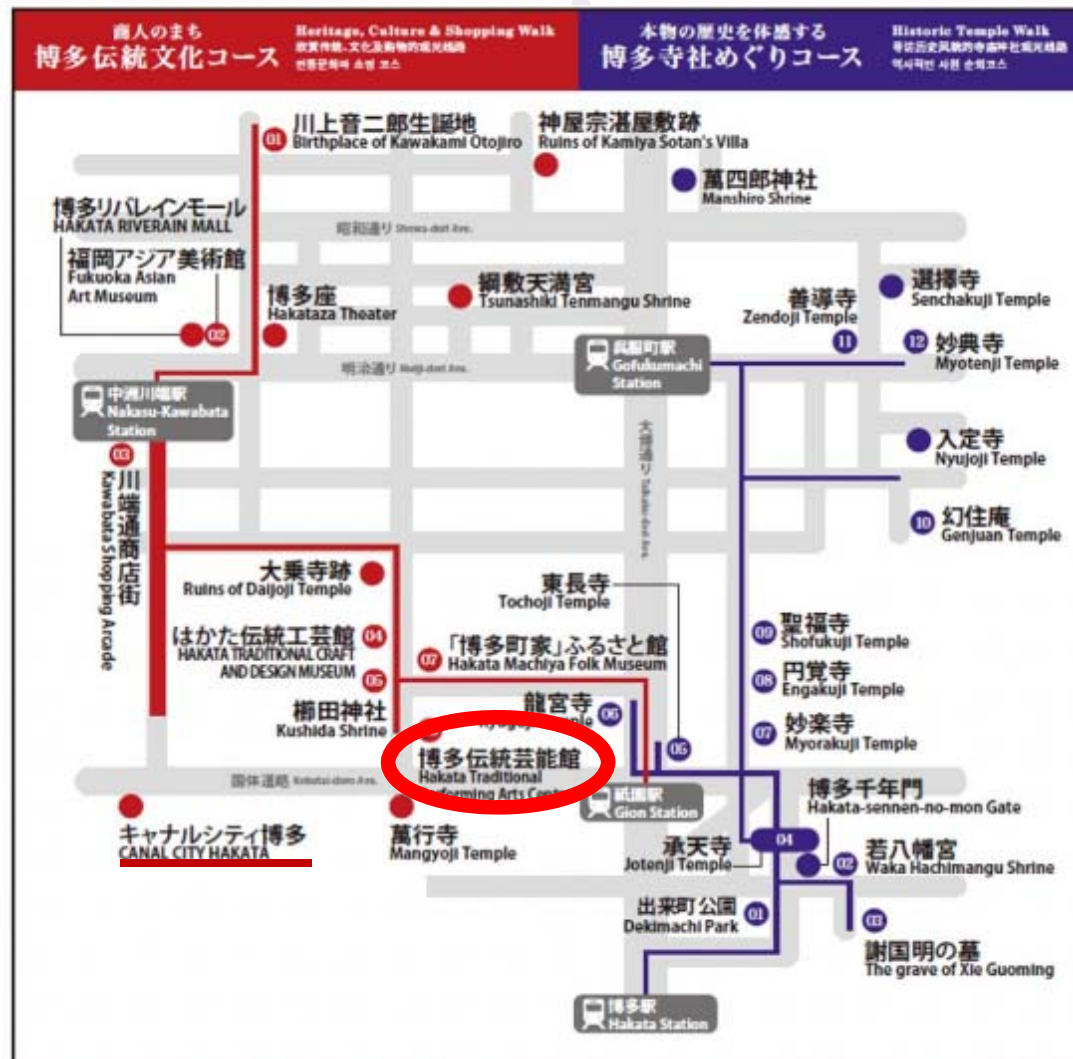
商人のまち
博多伝統文化コース
Heritage, Culture & Shopping Walk
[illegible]
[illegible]

本物の歴史を体感する
博多寺社めぐりコース
Historic Temple Walk
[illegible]
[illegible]

01 川上音二郎生誕地
Birthplace of Kawakami Otojiro

神屋宗湛屋敷跡
Ruins of Kamiya Sotan's Villa

萬四郎神社
Manshiro Shrine

博多リバレインモール
HAKATA RIVERAIN MALL

昭和通り Showa-dori Ave.

福岡アジア美術館
Fukuoka Asian Art Museum

02

博多座
Hakataza Theater

綱敷天満宮
Tsunashiki Tenmangu Shrine

選擇寺
Senchakuji Temple

善導寺
Zendoji Temple

11

12 妙典寺
Myotenji Temple

呉服町駅
Gofukumachi Station

明治通り Meiji-dori Ave.

中洲川端駅
Nakasu-Kawabata Station

03 川端通商店街
Kawabata Shopping Arcade

大博通り Taihaku-dori Ave.

入定寺
Nyujoji Temple

10 幻住庵
Genjuan Temple

大乗寺跡
Ruins of Daijoji Temple

東長寺
Tochoji Temple

はかた伝統工芸館 04
HAKATA TRADITIONAL CRAFT AND DESIGN MUSEUM

05

07 「博多町家」ふるさと館
Hakata Machiya Folk Museum

09 聖福寺
Shofukuji Temple

08 円覚寺
Engakuji Temple

07 妙楽寺
Myorakuji Temple

櫛田神社
Kushida Shrine

龍宮寺
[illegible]

05

06

博多伝統芸能館
Hakata Traditional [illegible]erforming Arts Cent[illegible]

国体道路 Kokutai-dori Ave.

祇園駅
Gion Station

博多千年門
Hakata-sennen-no-mon Gate

キャナルシティ博多
CANAL CITY HAKATA

萬行寺
Mangyoji Temple

承天寺
Jotenji Temple

04

02 若八幡宮
Waka Hachimangu Shrine

出来町公園 01
Dekimachi Park

03

謝国明の墓
The grave of Xie Guoming

博多駅
Hakata Station